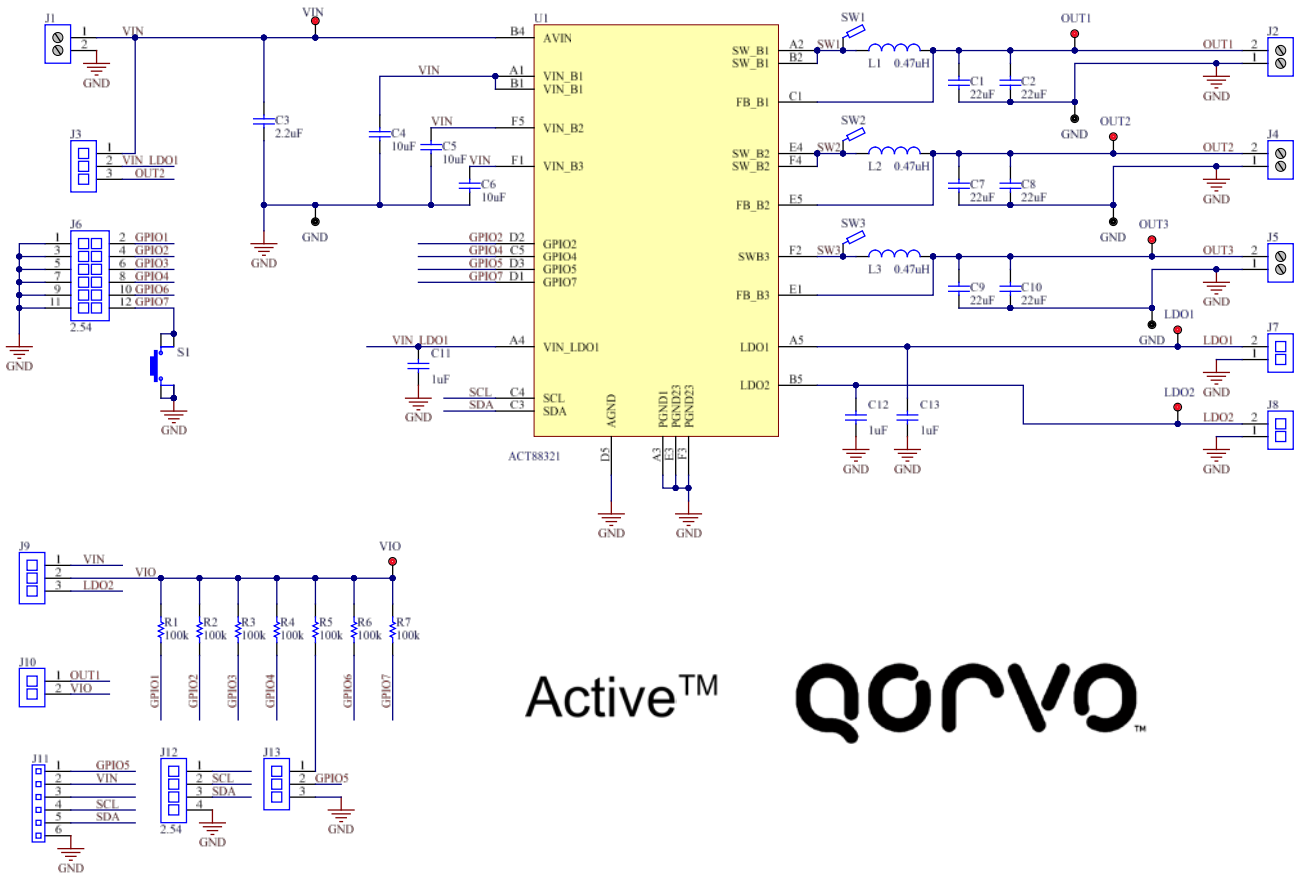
J1
1
2
VIN
GND
VIN
U1
B4 AVIN
A1 VIN_B1
B1 VIN_B1
F5 VIN_B2
F1 VIN_B3
C3
2.2uF
C4
10uF
C5
10uF
C6
10uF
GND
GND
J3
1
2 VIN_LDO1
3 OUT2
J6
1 2 GPIO1
3 4 GPIO2
5 6 GPIO3
7 8 GPIO4
9 10 GPIO6
11 12 GPIO7
2.54
GND
S1
GND
GPIO2 D2 GPIO2
GPIO4 C5 GPIO4
GPIO5 D3 GPIO5
GPIO7 D1 GPIO7
VIN_LDO1 A4 VIN_LDO1
C11
1uF
GND
SCL C4 SCL
SDA C3 SDA
AGND
PGND1
PGND23
PGND23
ACT88321
D5
A3
E3
F3
GND
GND
SW1
A2 SW_B1
B2 SW_B1
SW1
L1 0.47uH
C1 22uF
C2 22uF
C1 FB_B1
OUT1
OUT1
J2
2
1
GND
GND
SW2
E4 SW_B2
F4 SW_B2
SW2
L2 0.47uH
C7 22uF
C8 22uF
E5 FB_B2
OUT2
OUT2
J4
2
1
GND
GND
SW3
F2 SWB3
SW3
L3 0.47uH
E1 FB_B3
C9 22uF
C10 22uF
OUT3
OUT3
J5
2
1
GND
LDO1
GND
A5 LDO1
LDO1
LDO1
J7
2
1
GND
B5 LDO2
C12 1uF
C13 1uF
GND
GND
LDO2
LDO2
J8
2
1
GND
J9
1 VIN
2 VIO
3 LDO2
VIO
R1 100k
R2 100k
R3 100k
R4 100k
R5 100k
R6 100k
R7 100k
GPIO1
GPIO2
GPIO3
GPIO4
GPIO6
GPIO7
J10
1 OUT1
2 VIO
J11
1 GPIO5
2 VIN
3
4 SCL
5 SDA
6
GND
J12
1
2 SCL
3 SDA
4
2.54
GND
J13
1
2 GPIO5
3
GND
Active™
qorvo™